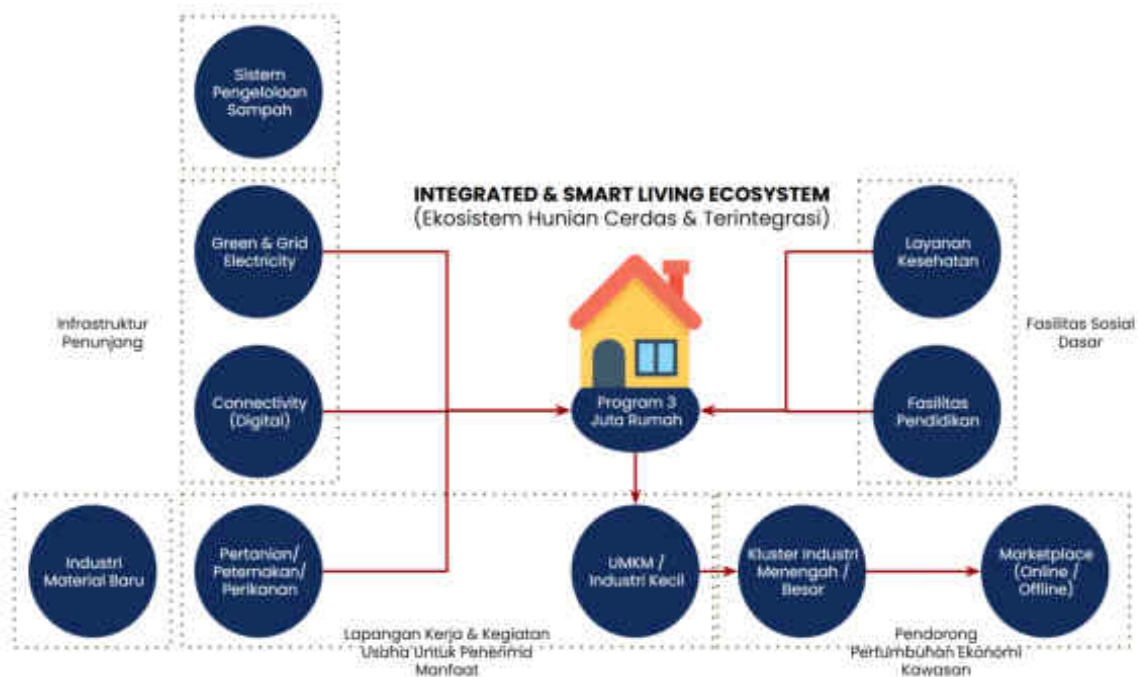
INTEGRATED & SMART LIVING ECOSYSTEM
(Ekosistem Hunian Cerdas & Terintegrasi)

Sistem Pengelolaan Sampah

Green & Grid Electricity

Infrastruktur Penunjang

Connectivity (Digital)

Layanan Kesehatan

Fasilitas Sosial Dasar

Fasilitas Pendidikan

Program 3 Juta Rumah

Industri Material Baru

Pertanian/ Peternakan/ Perikanan

UMKM / Industri Kecil

Kluster Industri Menengah / Besar

Marketplace (Online / Offline)

Lapangan Kerja & Kegiatan Usaha Untuk Penerima Manfaat

Pendorong Pertumbuhan Ekonomi Kawasan